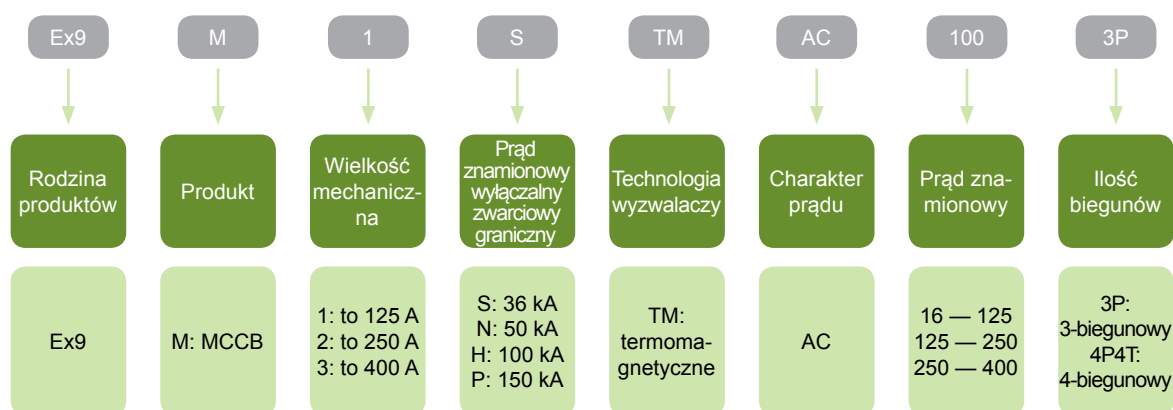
Ex9 M 1 S TM AC 100 3P

Rodzina produktów

Produkt

Wielkość mechaniczna

Prąd znamionowy wyłączalny zwarciowy graniczny

Technologia wyzwalaczy

Charakter prądu

Prąd znamionowy

Ilość biegunów

Ex9

M: MCCB

1: to 125 A
2: to 250 A
3: to 400 A

S: 36 kA
N: 50 kA
H: 100 kA
P: 150 kA

TM: termomagnetyczne

AC

16 — 125
125 — 250
250 — 400

3P: 3-biegunowy
4P4T: 4-biegunowy